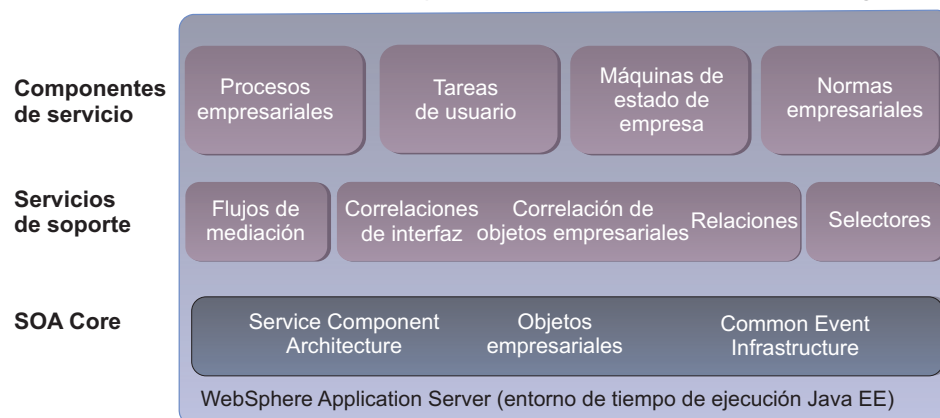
Componentes de servicio

Procesos empresariales

Tareas de usuario

Máquinas de estado de empresa

Normas empresariales

Servicios de soporte

Flujos de mediación

Correlaciones de interfaz

Correlación de objetos empresariales

Relaciones

Selectores

SOA Core

Service Component Architecture

Objetos empresariales

Common Event Infrastructure

WebSphere Application Server (entorno de tiempo de ejecución Java EE)